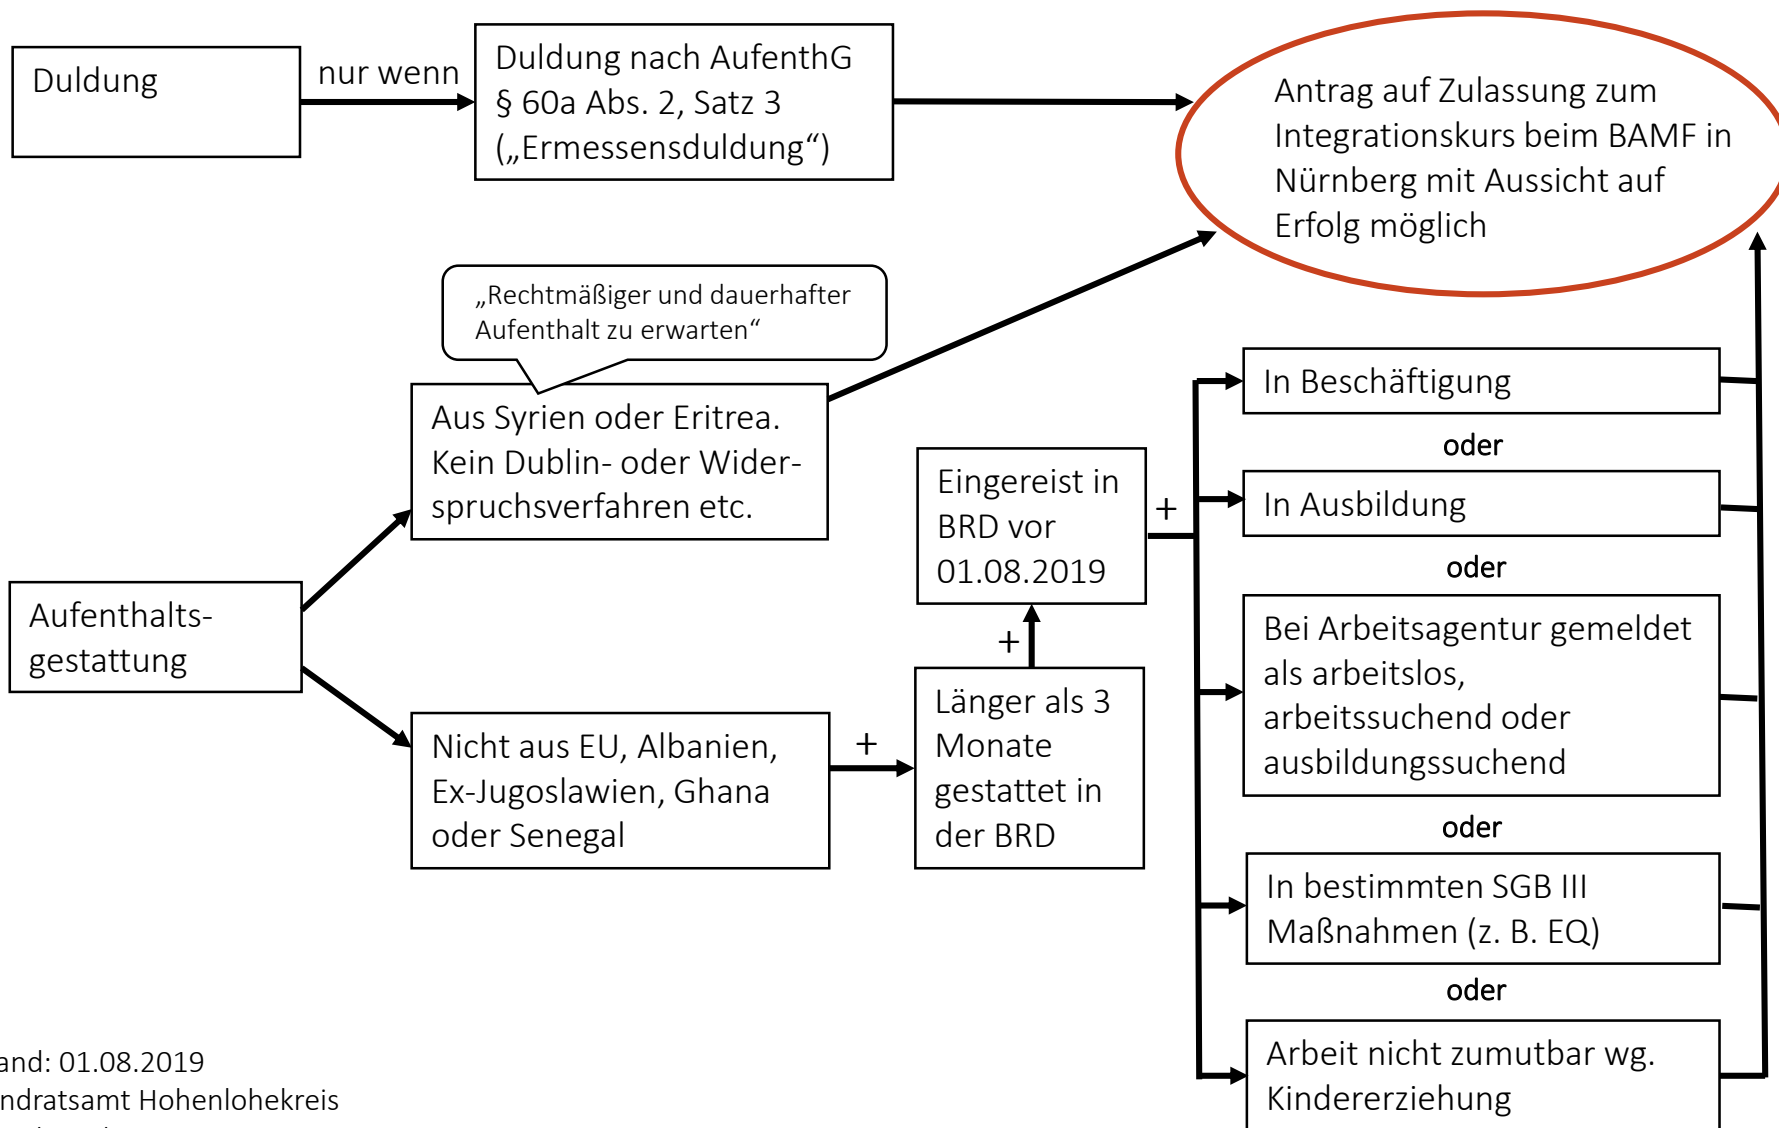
Duldung

nur wenn

Duldung nach AufenthG § 60a Abs. 2, Satz 3 („Ermessensduldung“)

Antrag auf Zulassung zum Integrationskurs beim BAMF in Nürnberg mit Aussicht auf Erfolg möglich

„Rechtmäßiger und dauerhafter Aufenthalt zu erwarten“

Aus Syrien oder Eritrea. Kein Dublin- oder Widerspruchsverfahren etc.

Aufenthaltsgestattung

Nicht aus EU, Albanien, Ex-Jugoslawien, Ghana oder Senegal

+

Länger als 3 Monate gestattet in der BRD

+

Eingereist in BRD vor 01.08.2019

+

In Beschäftigung

oder

In Ausbildung

oder

Bei Arbeitsagentur gemeldet als arbeitslos, arbeitssuchend oder ausbildungssuchend

oder

In bestimmten SGB III Maßnahmen (z. B. EQ)

oder

Arbeit nicht zumutbar wg. Kindererziehung

and: 01.08.2019
ndratsamt Hohenlohekreis